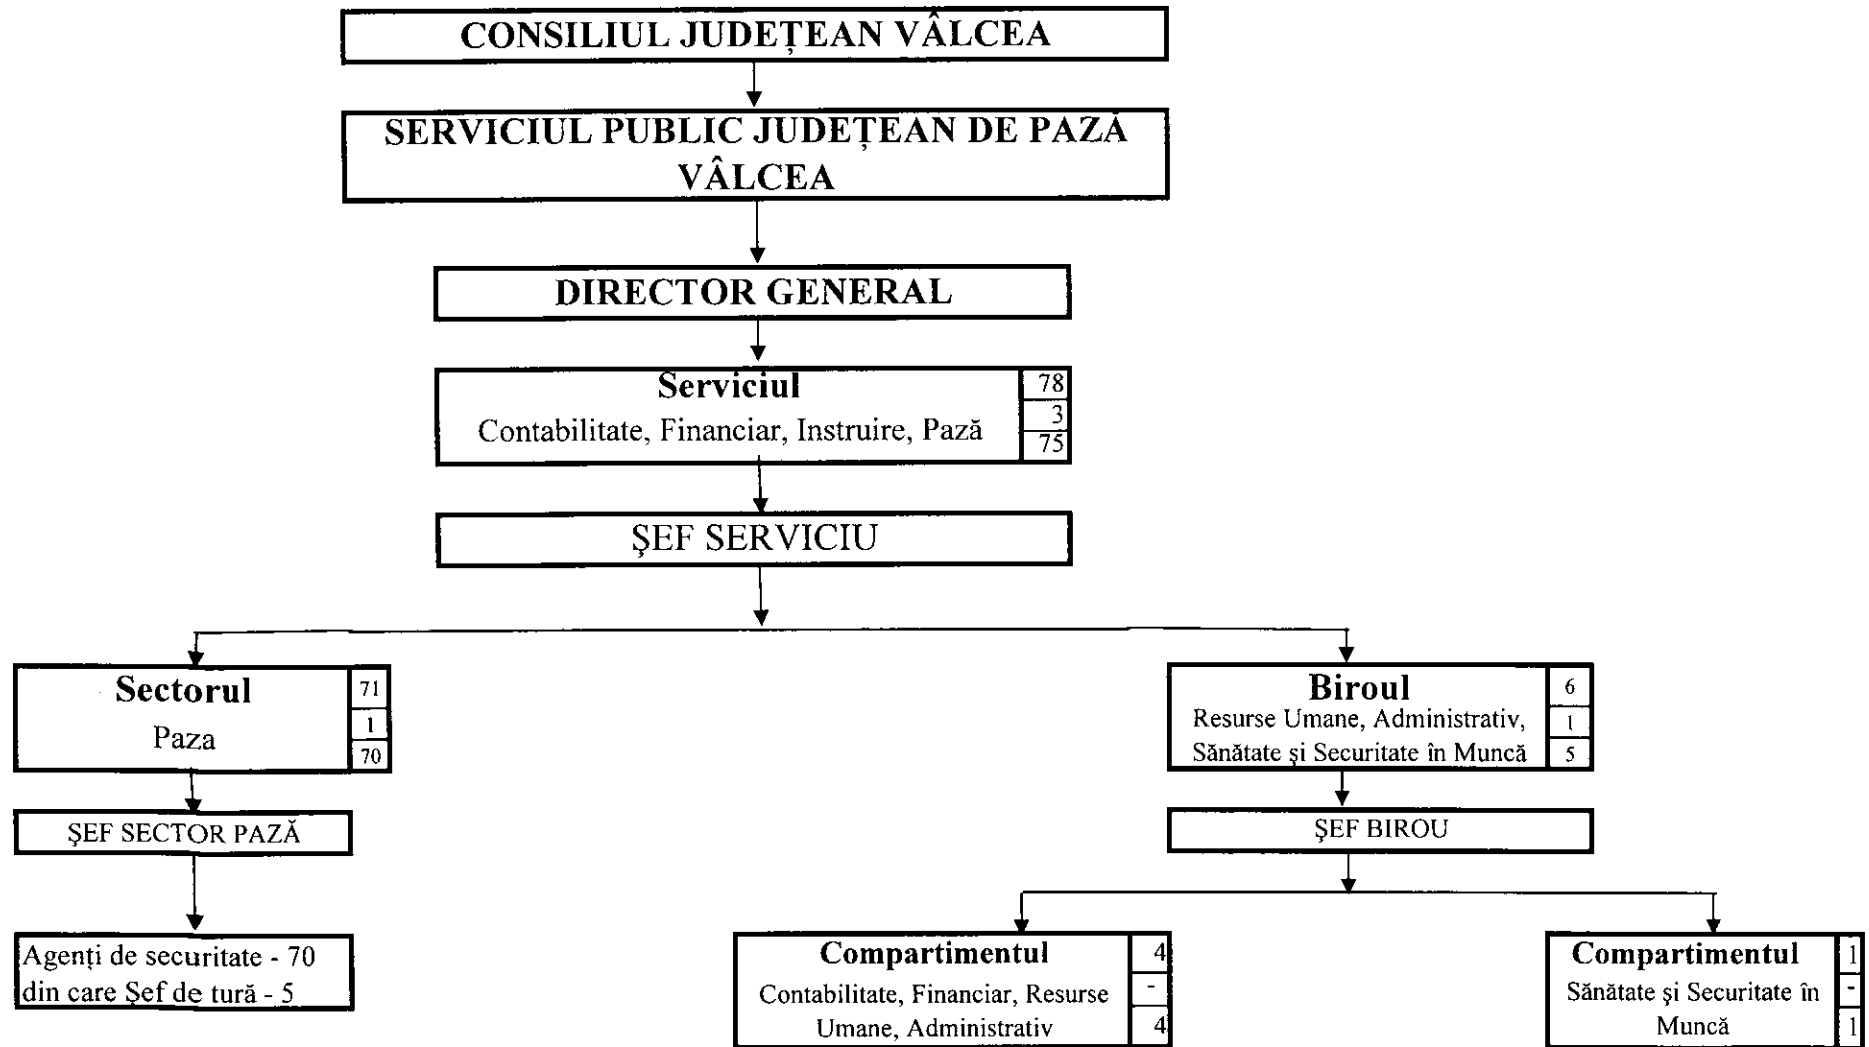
CONSILIUL JUDEȚEAN VÂLCEA

SERVICIUL PUBLIC JUDEȚEAN DE PAZĂ VÂLCEA

DIRECTOR GENERAL

Serviciul
Contabilitate, Financiar, Instruire, Pază

| 78 |
|---|
| 3 |
| 75 |

ŞEF SERVICIU

Sectorul
Paza

| 71 |
|---|
| 1 |
| 70 |

ŞEF SECTOR PAZĂ

Agenți de securitate - 70
din care Şef de tură - 5

Biroul
Resurse Umane, Administrativ, Sănătate şi Securitate în Muncă

| 6 |
|---|
| 1 |
| 5 |

ŞEF BIROU

Compartimentul
Contabilitate, Financiar, Resurse Umane, Administrativ

| 4 |
|---|
| - |
| 4 |

Compartimentul
Sănătate şi Securitate în Muncă

| 1 |
|---|
| - |
| 1 |